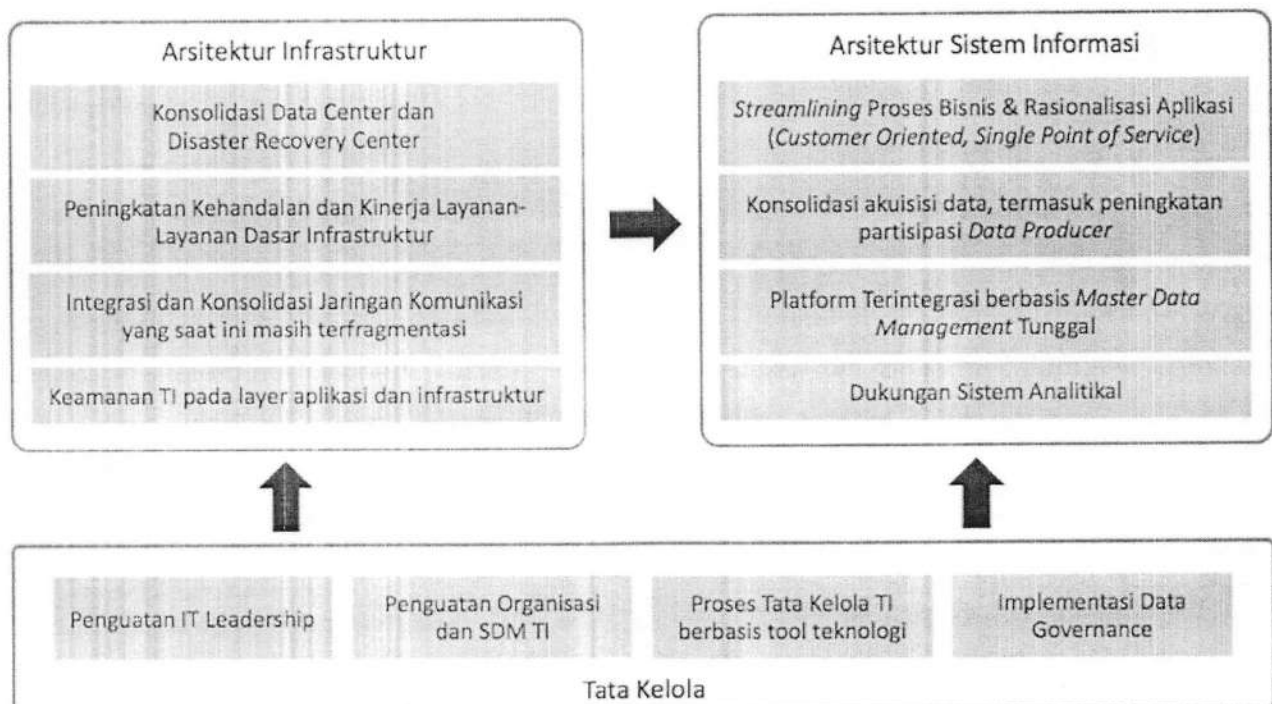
Arsitektur Infrastruktur

Konsolidasi Data Center dan Disaster Recovery Center

Peningkatan Kehandalan dan Kinerja Layanan-Layanan Dasar Infrastruktur

Integrasi dan Konsolidasi Jaringan Komunikasi yang saat ini masih terfragmentasi

Keamanan TI pada layer aplikasi dan infrastruktur

Arsitektur Sistem Informasi

Streamlining Proses Bisnis & Rasionalisasi Aplikasi (Customer Oriented, Single Point of Service)

Konsolidasi akuisisi data, termasuk peningkatan partisipasi Data Producer

Platform Terintegrasi berbasis Master Data Management Tunggal

Dukungan Sistem Analitikal

Penguatan IT Leadership

Penguatan Organisasi dan SDM TI

Proses Tata Kelola TI berbasis tool teknologi

Implementasi Data Governance

Tata Kelola